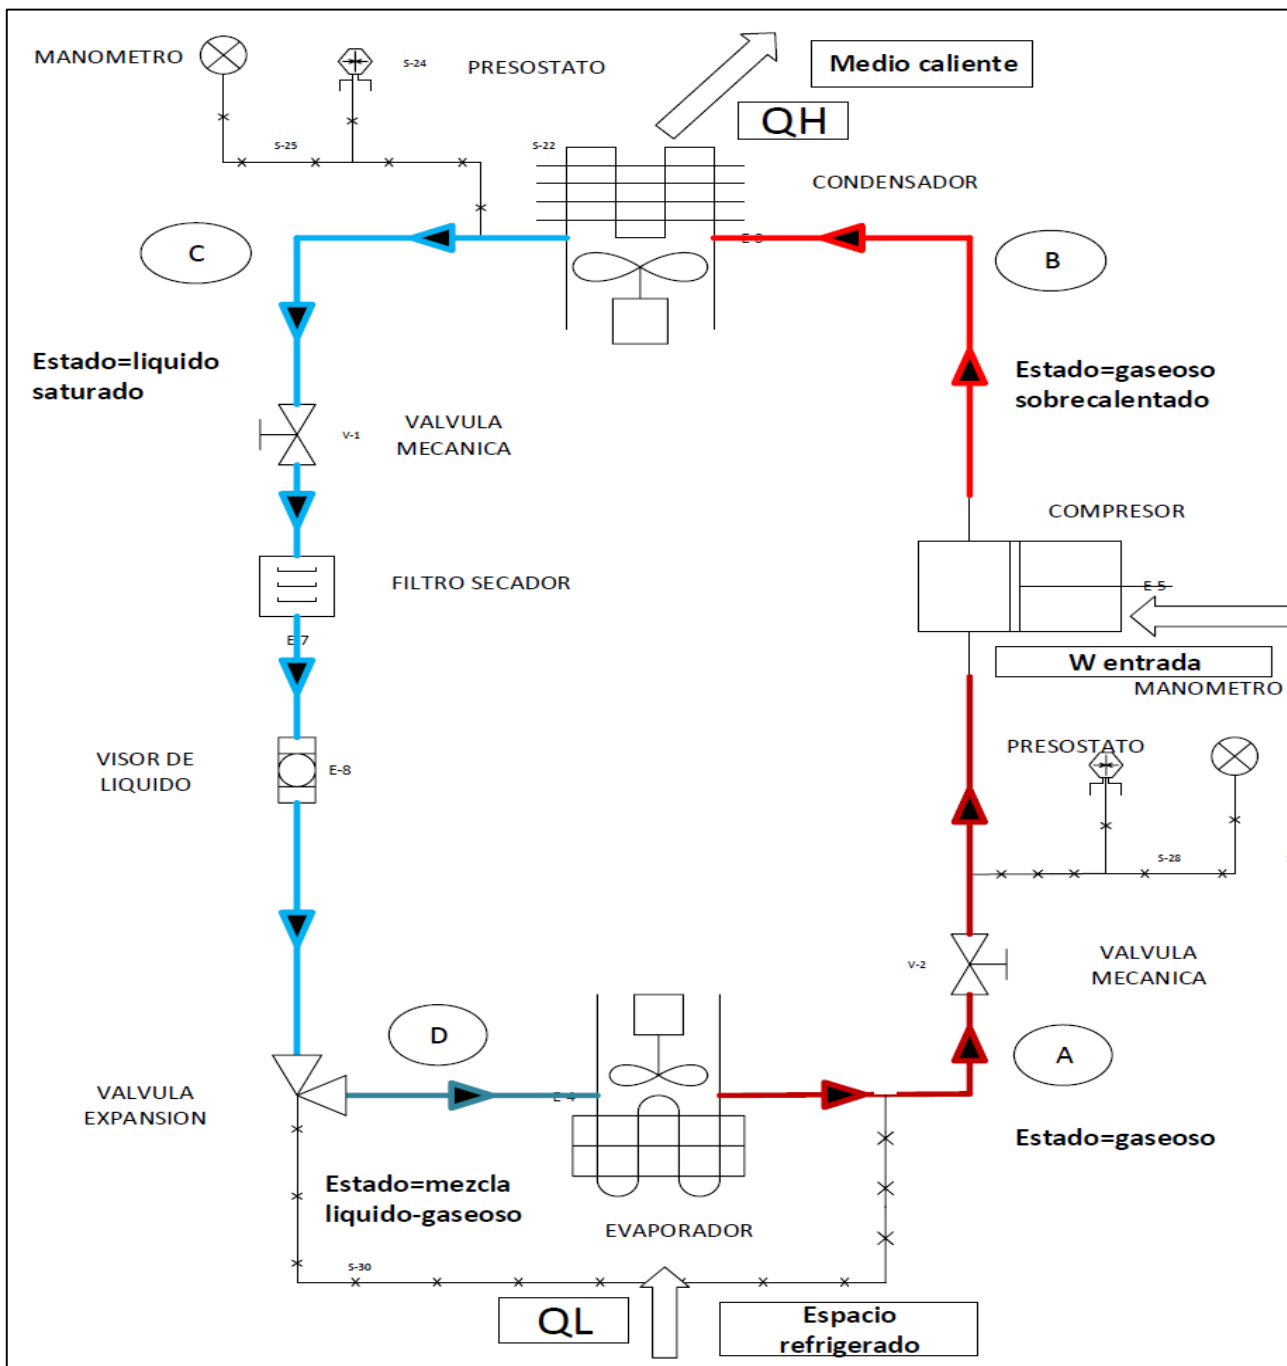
MANOMETRO

S-24

PRESOSTATO

Medio caliente

QH

S-25

S-22

CONDENSADOR

C

E-6

B

Estado=liquido saturado

Estado=gaseoso sobrecalentado

V-1

VALVULA MECANICA

COMPRESOR

FILTRO SECADOR

E-5

E-7

W entrada

MANOMETRO

PRESOSTATO

VISOR DE LIQUIDO

E-8

S-28

VALVULA MECANICA

V-2

D

A

VALVULA EXPANSION

E-4

Estado=gaseoso

Estado=mezcla liquido-gaseoso

EVAPORADOR

S-30

QL

Espacio refrigerado